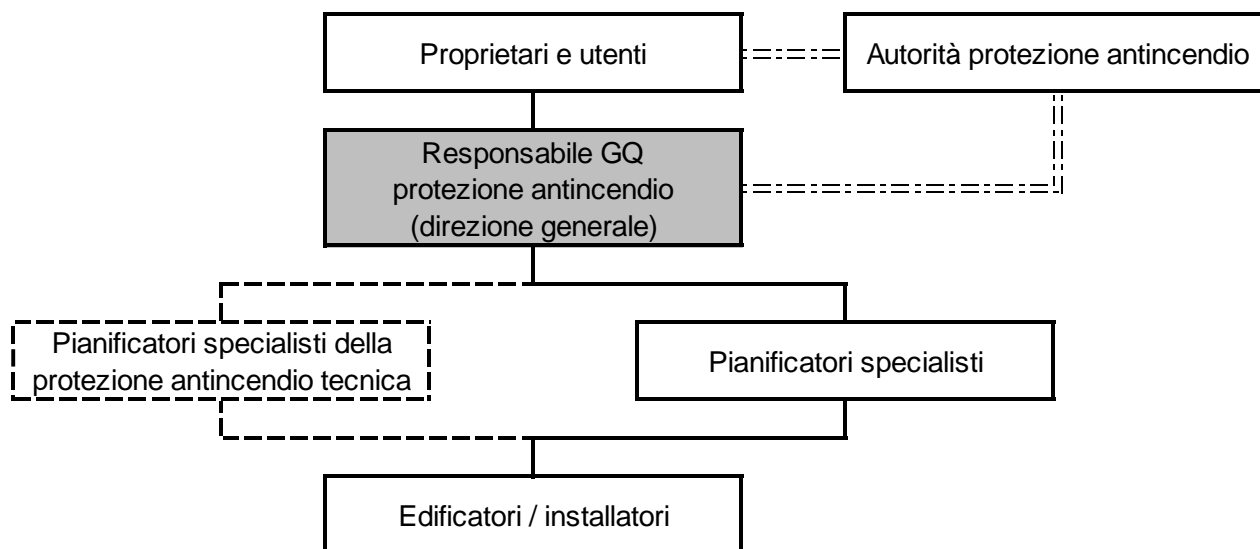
Proprietari e utenti

Autorità protezione antincendio

Responsabile GQ protezione antincendio (direzione generale)

Pianificatori specialisti della protezione antincendio tecnica

Pianificatori specialisti

Edificatori / installatori